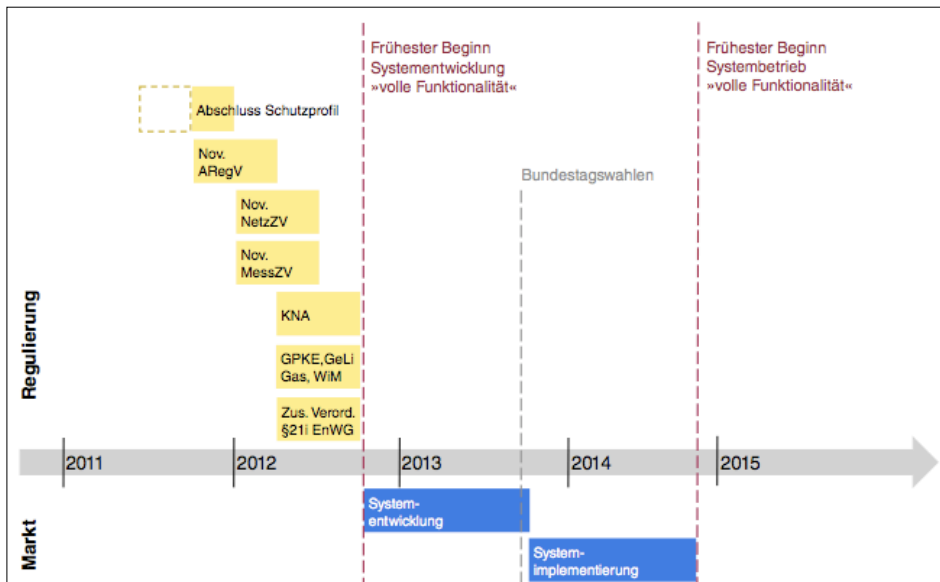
Frühester Beginn Systementwicklung »volle Funktionalität«

Frühester Beginn Systembetrieb »volle Funktionalität«

Abschluss Schutzprofil

Nov. ARegV

Nov. NetzZV

Nov. MessZV

KNA

GPKE,GeLi Gas, WiM

Zus. Verord. §21i EnWG

Bundestagswahlen

Regulierung

2011

2012

2013

2014

2015

Markt

Systementwicklung

Systemimplementierung